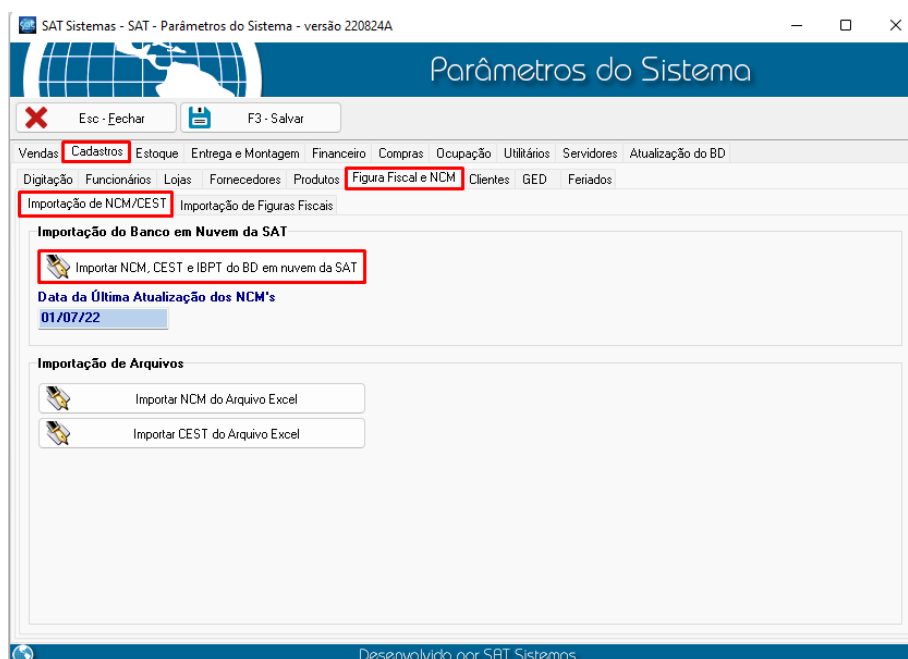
SAT Sistemas - SAT - Parâmetros do Sistema - versão 220824A

Parâmetros do Sistema

Esc - Fechar

F3 - Salvar

Vendas | Cadastros | Estoque | Entrega e Montagem | Financeiro | Compras | Ocupação | Utilitários | Servidores | Atualização do BD

Digitação | Funcionários | Lojas | Fornecedores | Produtos | Figura Fiscal e NCM | Clientes | GED | Feriados

Importação de NCM/CEST | Importação de Figuras Fiscais

Importação do Banco em Nuvem da SAT

Importar NCM, CEST e IBPT do BD em nuvem da SAT

Data da Última Atualização dos NCM's

01/07/22

Importação de Arquivos

Importar NCM do Arquivo Excel

Importar CEST do Arquivo Excel

Desenvolvido por SAT Sistemas